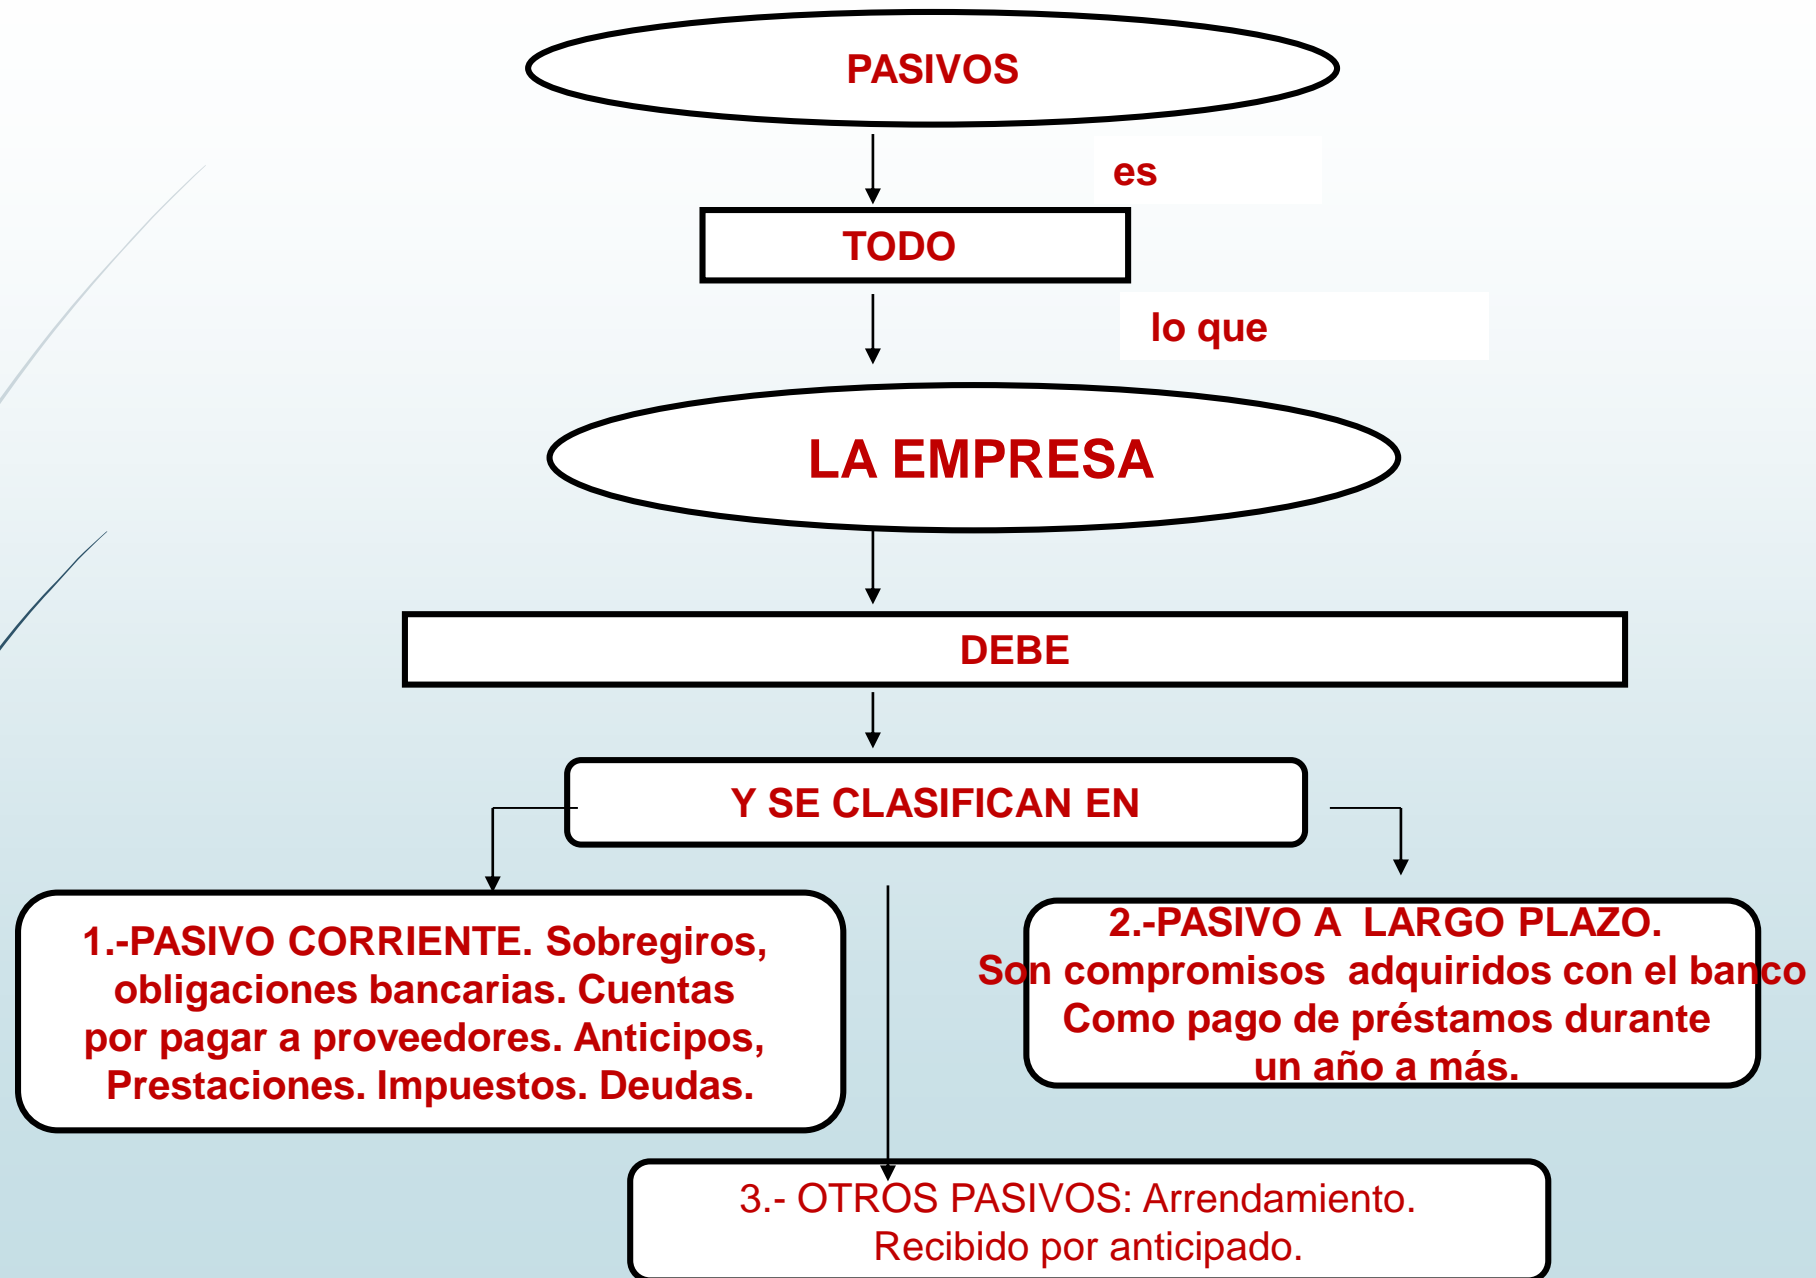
PASIVOS

es

TODO

lo que

LA EMPRESA

DEBE

Y SE CLASIFICAN EN

1.-PASIVO CORRIENTE. Sobregiros, obligaciones bancarias. Cuentas por pagar a proveedores. Anticipos, Prestaciones. Impuestos. Deudas.

2.-PASIVO A LARGO PLAZO. Son compromisos adquiridos con el banco Como pago de préstamos durante un año a más.

3.- OTROS PASIVOS: Arrendamiento. Recibido por anticipado.